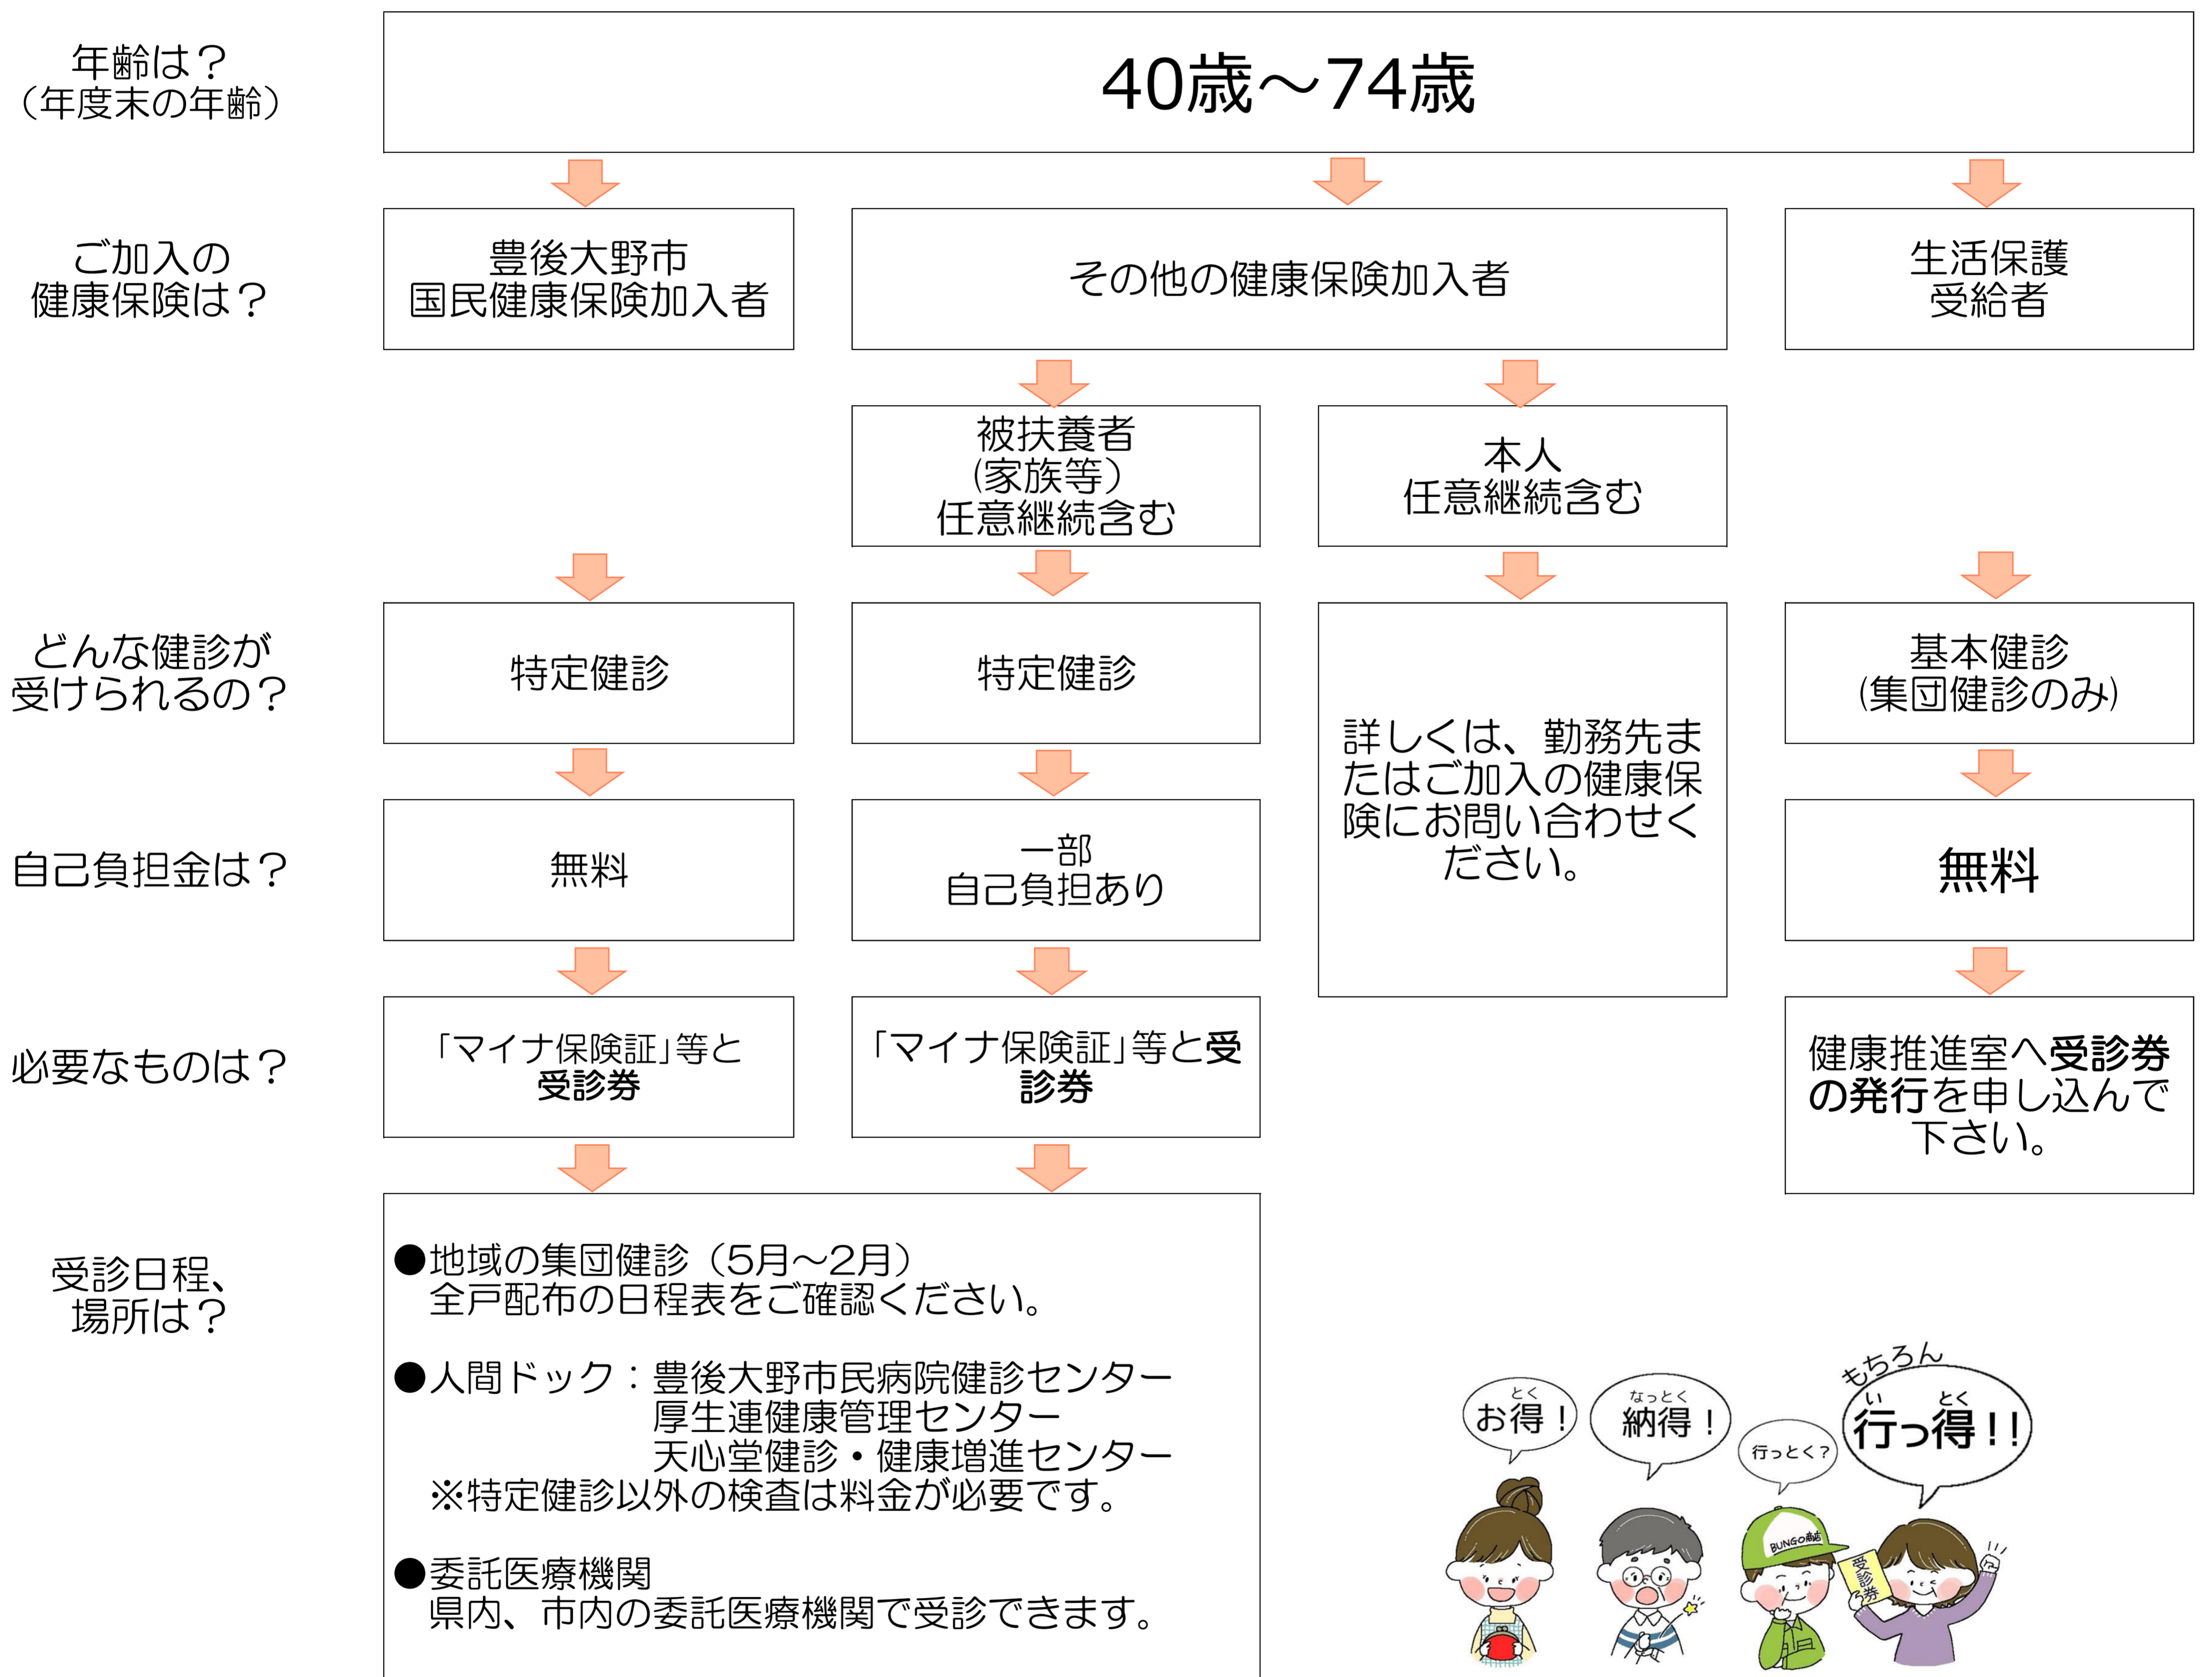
年齢は？
（年度末の年齢）

40歳～74歳

ご加入の健康保険は？

豊後大野市
国民健康保険加入者

その他の健康保険加入者

生活保護
受給者

被扶養者
(家族等)
任意継続含む

本人
任意継続含む

どんな健診が受けられるの？

特定健診

特定健診

詳しくは、勤務先またはご加入の健康保険にお問い合わせください。

基本健診
(集団健診のみ)

自己負担金は？

無料

一部
自己負担あり

無料

必要なものは？

「マイナ保険証」等と受診券

「マイナ保険証」等と受診券

健康推進室へ受診券の発行を申し込んで下さい。

受診日程、場所は？

●地域の集団健診（5月～2月）
全戸配布の日程表をご確認ください。

●人間ドック：豊後大野市民病院健診センター
厚生連健康管理センター
天心堂健診・健康増進センター
※特定健診以外の検査は料金が必要です。

●委託医療機関
県内、市内の委託医療機関で受診できます。

お得(とく)！

納得(なっとく)！

行っとく？

もちろん
行っ得(いとく)！！

BUNGO

受診券